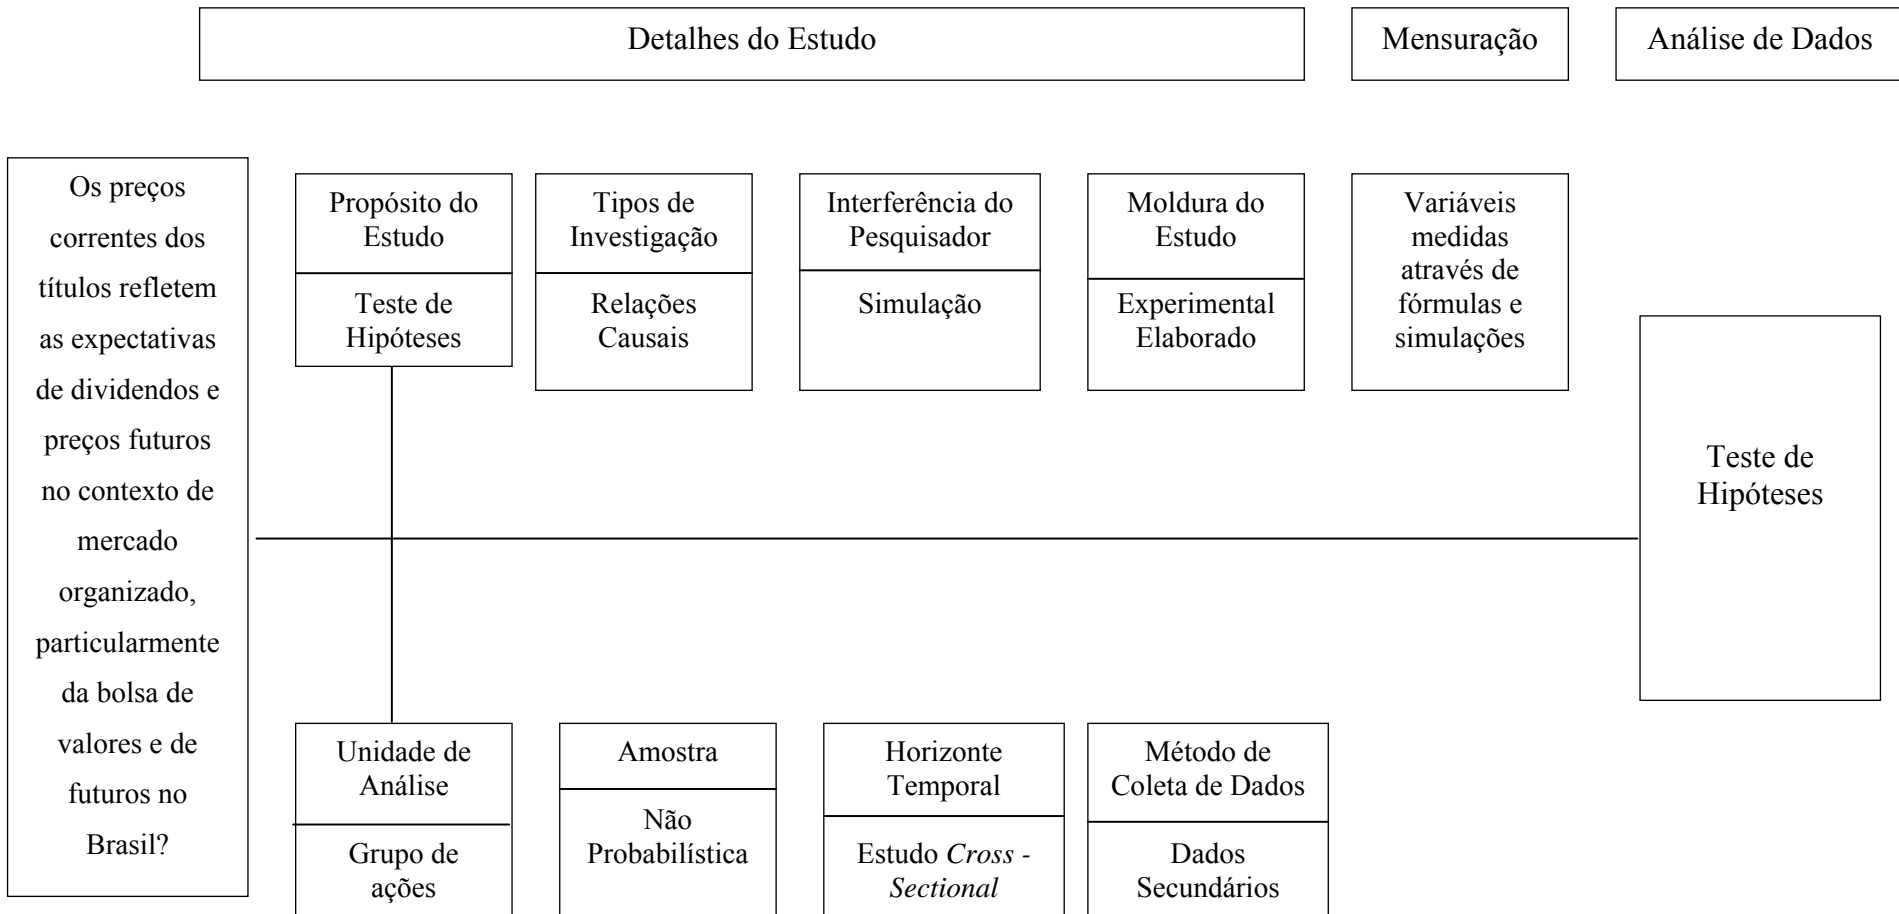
Detalhes do Estudo

Mensuração

Análise de Dados

Os preços correntes dos títulos refletem as expectativas de dividendos e preços futuros no contexto de mercado organizado, particularmente da bolsa de valores e de futuros no Brasil?

Propósito do Estudo

Teste de Hipóteses

Tipos de Investigação

Relações Causais

Interferência do Pesquisador

Simulação

Moldura do Estudo

Experimental Elaborado

Variáveis medidas através de fórmulas e simulações

Teste de Hipóteses

Unidade de Análise

Grupo de ações

Amostra

Não Probabilística

Horizonte Temporal

Estudo *Cross - Sectional*

Método de Coleta de Dados

Dados Secundários